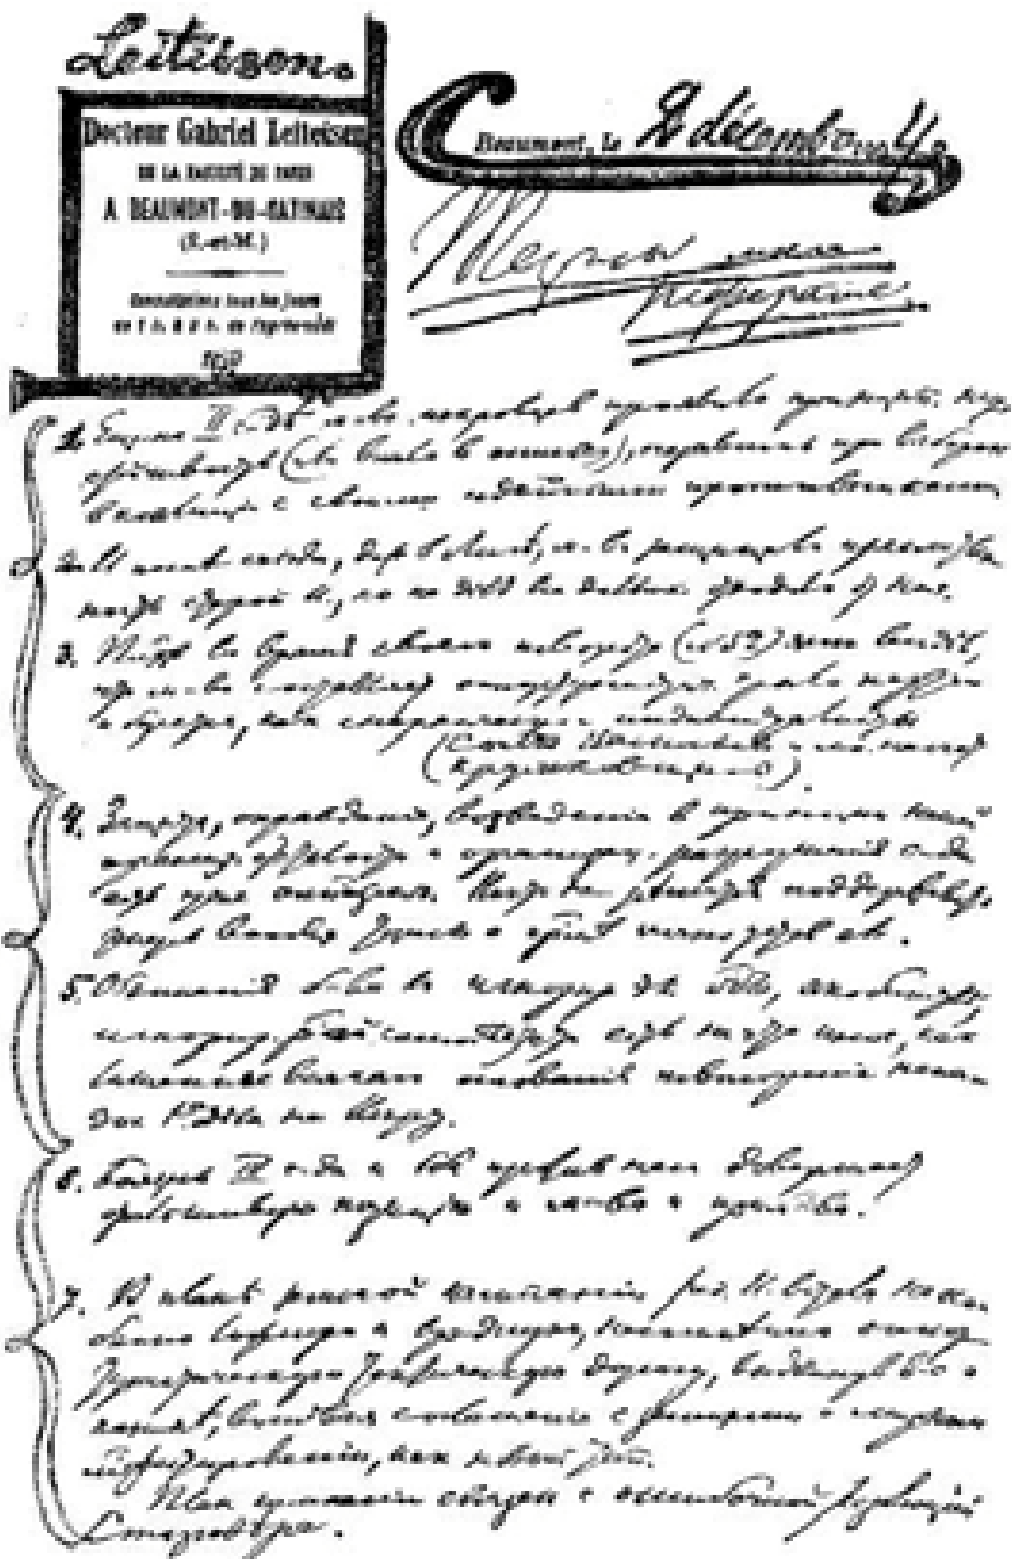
Leiteizen

Docteur Gabriel Leiteizen
DE LA FACULTÉ DE PARIS
A BEAUMONT-DU-GATINAIS
(S.-et-M.)
Consultations tous les jours de 1 h. à 3 h. de l'après-midi

Beaumont, le 2 décembre 1904

Тезисы моего доклада

1. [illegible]
2. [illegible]
3. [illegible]
4. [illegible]
5. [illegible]
6. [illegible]
7. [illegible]
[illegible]